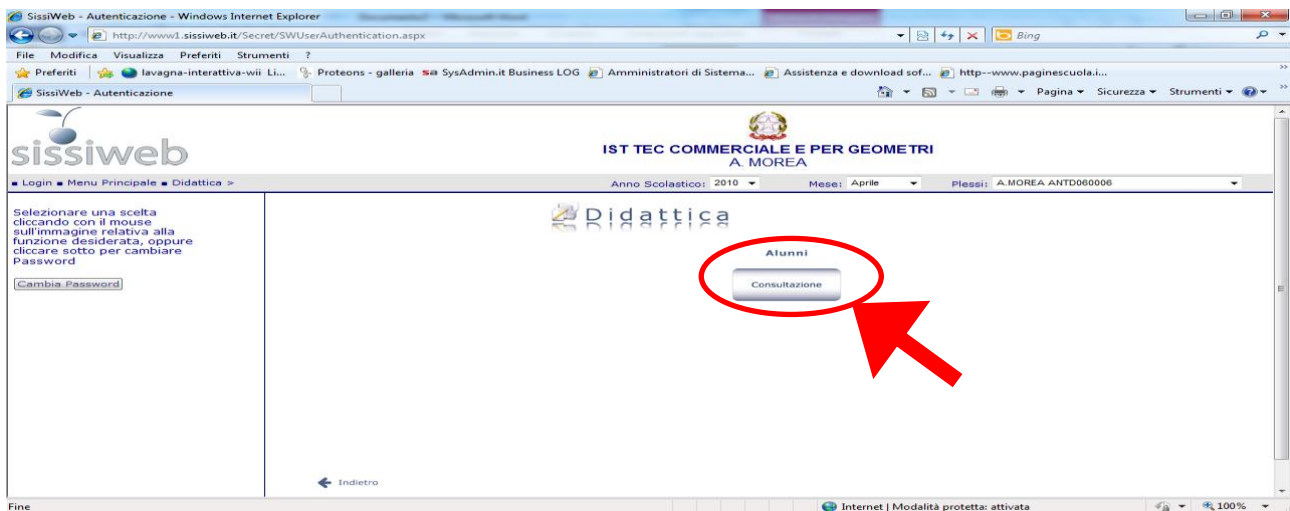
SissiWeb - Autenticazione - Windows Internet Explorer

http://www1.sissiweb.it/Secret/SWUserAuthentication.aspx

Bing

File Modifica Visualizza Preferiti Strumenti ?

Preferiti lavagna-interattiva-wii Li... Proteons - galleria SysAdmin.it Business LOG Amministratori di Sistema... Assistenza e download sof... http--www.paginescuola.i...

SissiWeb - Autenticazione

Pagina ▾ Sicurezza ▾ Strumenti ▾

sissiweb

IST TEC COMMERCIALE E PER GEOMETRI
A. MOREA

▪ Login ▪ Menu Principale ▪ Didattica >

Anno Scolastico: 2010 Mese: Aprile Plessi: A.MOREA ANTD060006

Selezionare una scelta cliccando con il mouse sull'immagine relativa alla funzione desiderata, oppure cliccare sotto per cambiare Password

Cambia Password

Didattica

Alunni

Consultazione

Indietro

Fine

Internet | Modalità protetta: attivata

100%